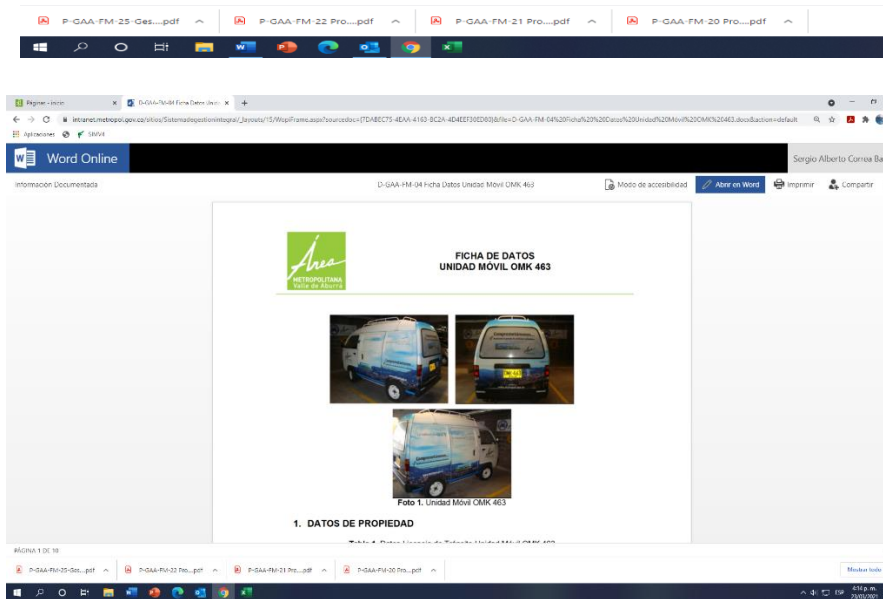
P-GAA-FM-25-Ges....pdf ^ P-GAA-FM-22 Pro....pdf ^ P-GAA-FM-21 Pro....pdf ^ P-GAA-FM-20 Pro....pdf ^

Página - inicio × D-GAA-FM-04 Ficha Datos Unid × +

intranet.metropol.gov.co/sitios/Sistemadegestionintegral/_layouts/15/WopiFrame.aspx?sourcedoc={7DABEC75-4EAA-4163-BC2A-4D4EEF30ED80}&file=D-GAA-FM-04%20Ficha%20de%20Datos%20Unidad%20Móvil%20OMK%20463.docx&action=default

Aplicaciones SIMV4

Word Online

Sergio Alberto Correa Ba

Información Documentada

D-GAA-FM-04 Ficha Datos Unidad Móvil OMK 463

Modo de accesibilidad

Abrir en Word

Imprimir

Compartir

Área METROPOLITANA Valle de Aburrá

FICHA DE DATOS
UNIDAD MÓVIL OMK 463

OMK 463

Foto 1. Unidad Móvil OMK 463

1. DATOS DE PROPIEDAD

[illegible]

PÁGINA 1 DE 10

P-GAA-FM-25-Ges....pdf ^ P-GAA-FM-22 Pro....pdf ^ P-GAA-FM-21 Pro....pdf ^ P-GAA-FM-20 Pro....pdf ^

Mostrar todo

ESP 4:16 p. m. 23/03/2021